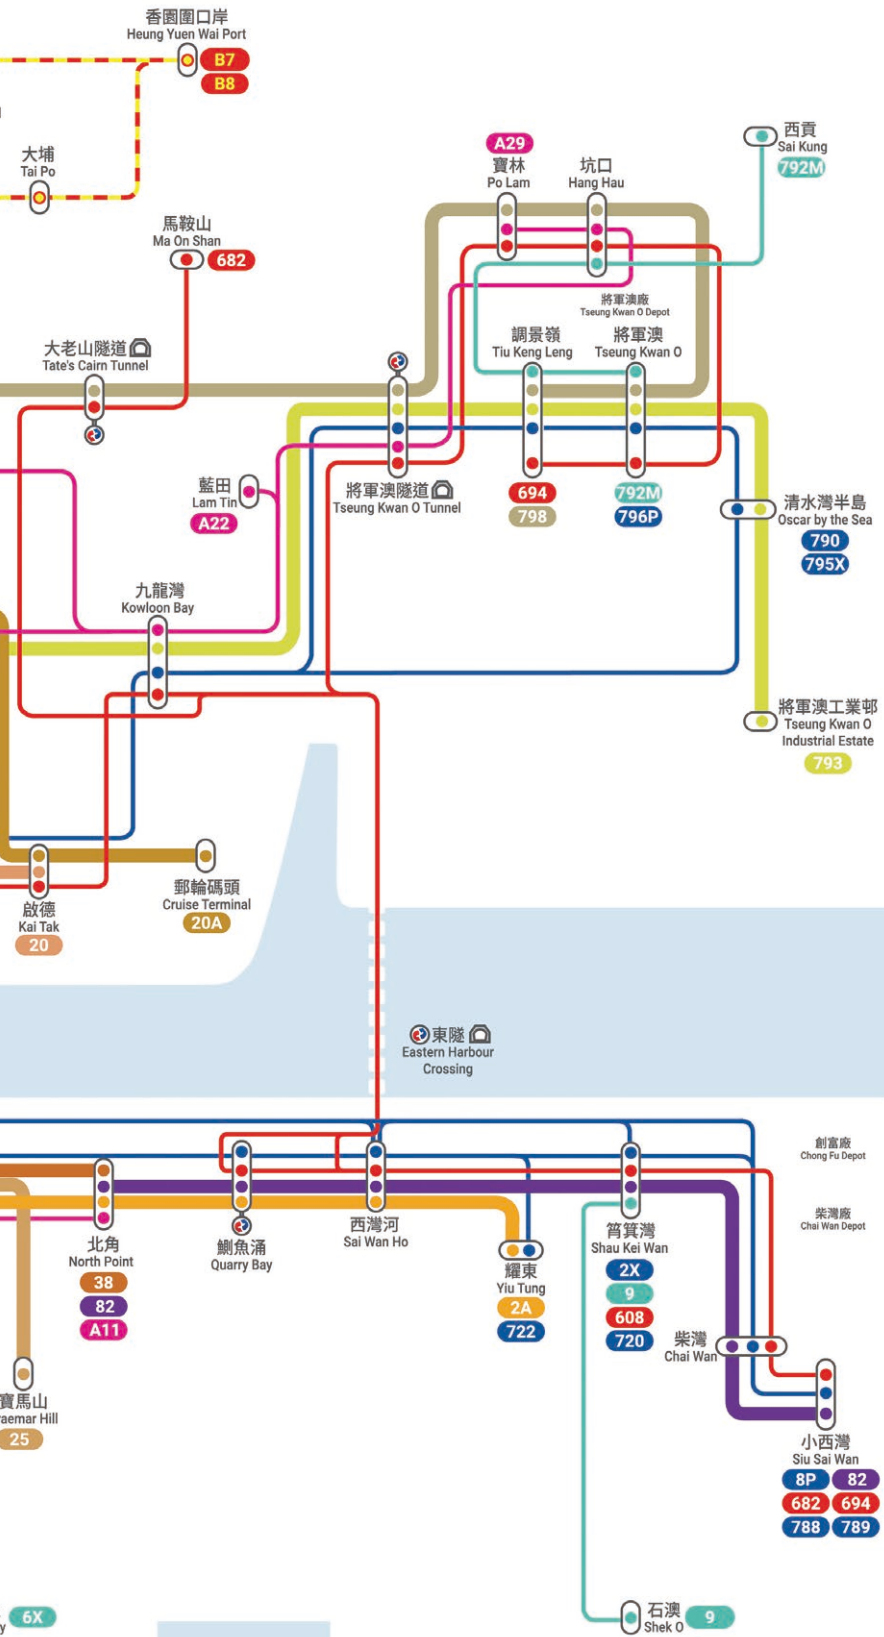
香園圍口岸
Heung Yuen Wai Port
B7
B8

大埔
Tai Po

馬鞍山
Ma On Shan
682

A29
寶林
Po Lam

坑口
Hang Hau

西貢
Sai Kung
792M

將軍澳廠
Tseung Kwan O Depot

調景嶺
Tiu Keng Leng

將軍澳
Tseung Kwan O

大老山隧道
Tate's Cairn Tunnel

藍田
Lam Tin
A22

將軍澳隧道
Tseung Kwan O Tunnel

694
798

792M
796P

清水灣半島
Oscar by the Sea
790
795X

九龍灣
Kowloon Bay

將軍澳工業邨
Tseung Kwan O Industrial Estate
793

啟德
Kai Tak
20

郵輪碼頭
Cruise Terminal
20A

東隧
Eastern Harbour Crossing

創富廠
Chong Fu Depot

柴灣廠
Chai Wan Depot

北角
North Point
38
82
A11

鰂魚涌
Quarry Bay

西灣河
Sai Wan Ho

耀東
Yiu Tung
2A
722

筲箕灣
Shau Kei Wan
2X
9
608
720

柴灣
Chai Wan

小西灣
Siu Sai Wan
8P
82
682
694
788
789

寶馬山
aemar Hill
25

6X

石澳
Shek O
9